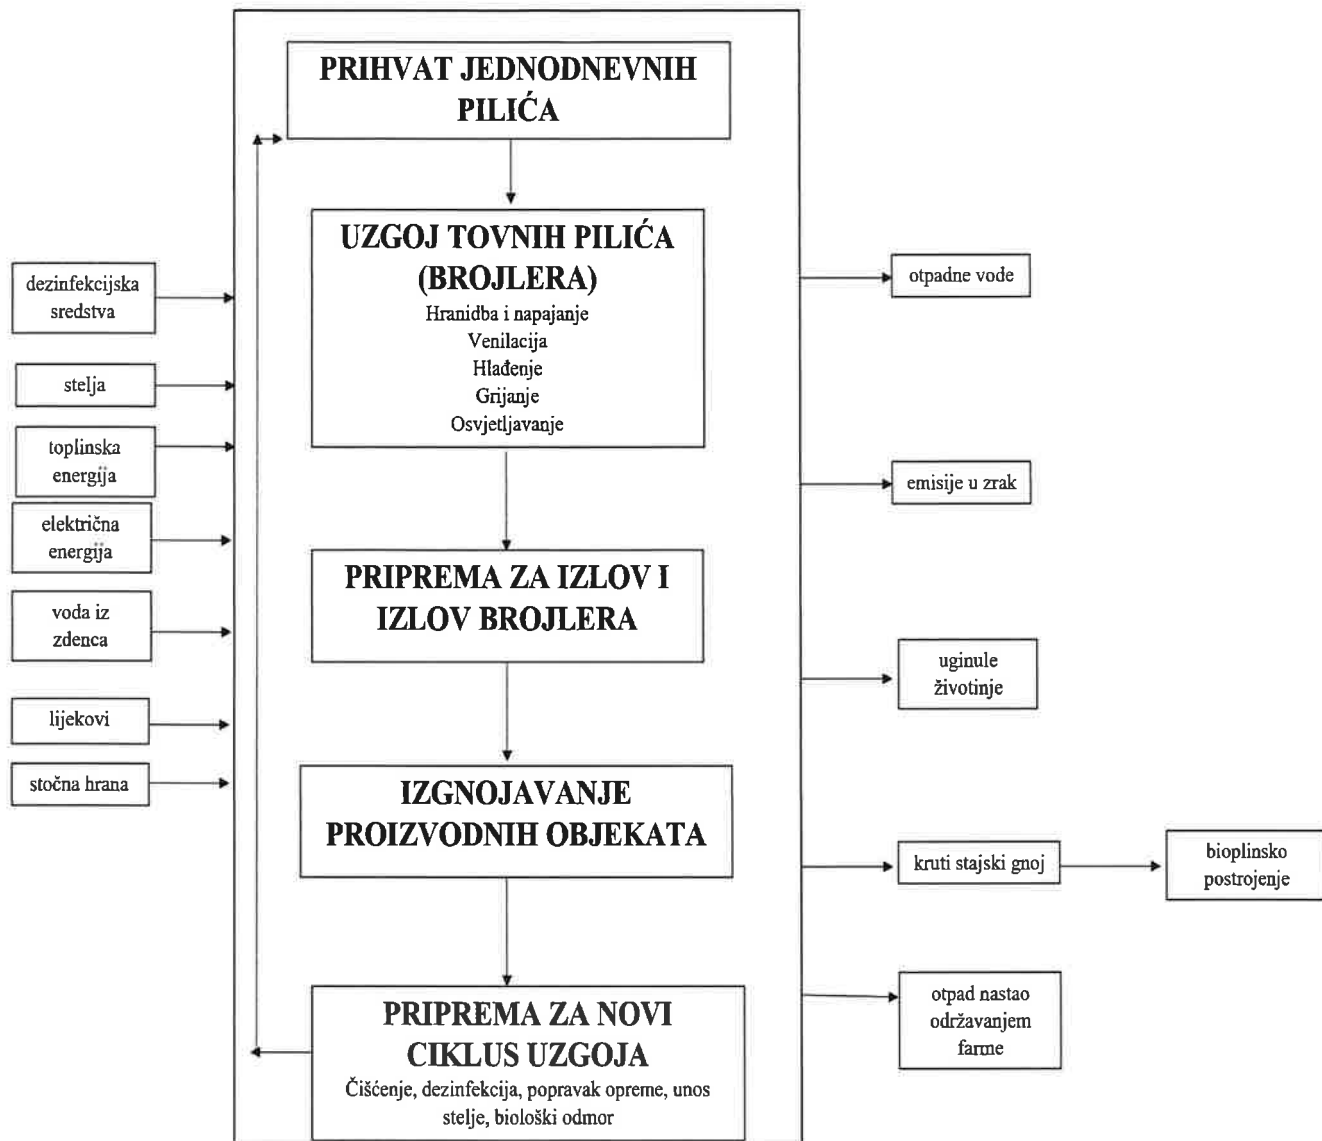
PRIHVAT JEDNODNEVNIH PILIĆA

UZGOJ TOVNIH PILIĆA (BROJLERA)
Hranidba i napajanje
Venilacija
Hlađenje
Grijanje
Osvjetljavanje

PRIPREMA ZA IZLOV I IZLOV BROJLERA

IZGNOJAVANJE PROIZVODNIH OBJEKATA

PRIPREMA ZA NOVI CIKLUS UZGOJA
Čišćenje, dezinfekcija, popravak opreme, unos stelje, biološki odmor

dezinfekcijska sredstva

stelja

toplinska energija

električna energija

voda iz zdenca

lijekovi

stočna hrana

otpadne vode

emisije u zrak

uginule životinje

kruti stajski gnoj

bioplinsko postrojenje

otpad nastao održavanjem farme